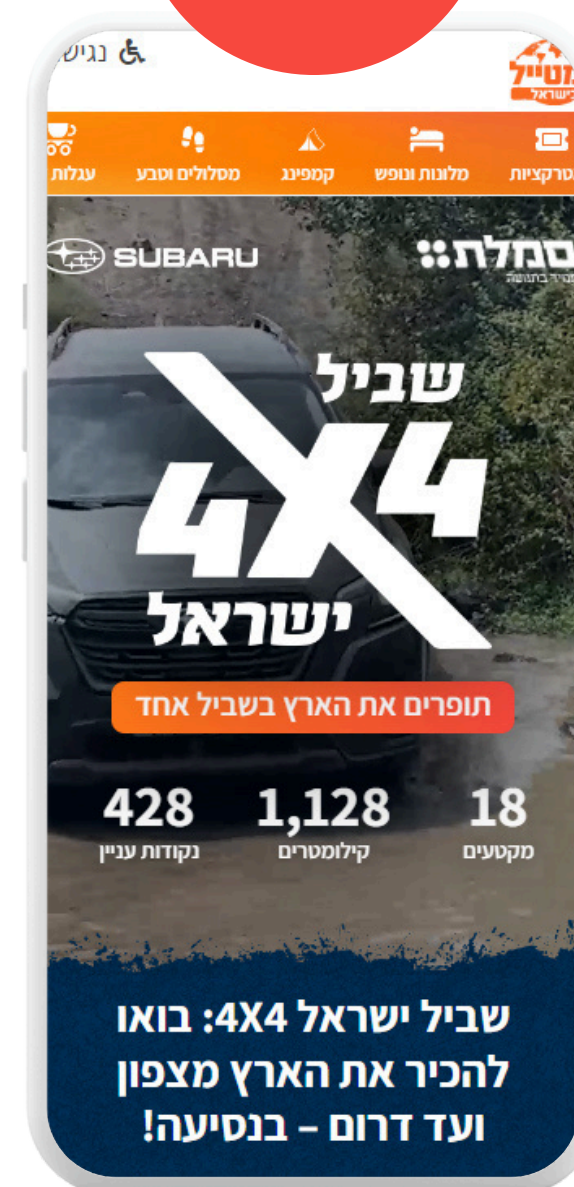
נגיש

מטייל בישראל

טרקציות
מלונות ונופש
קמפינג
מסלולים וטבע
עגלות

SUBARU
סמלת
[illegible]

שביל
4X4
ישראל

תופרים את הארץ בשביל אחד

428
נקודות עניין

1,128
קילומטרים

18
מקטעים

שביל ישראל 4X4: בואו להכיר את הארץ מצפון ועד דרום – בנסיעה!